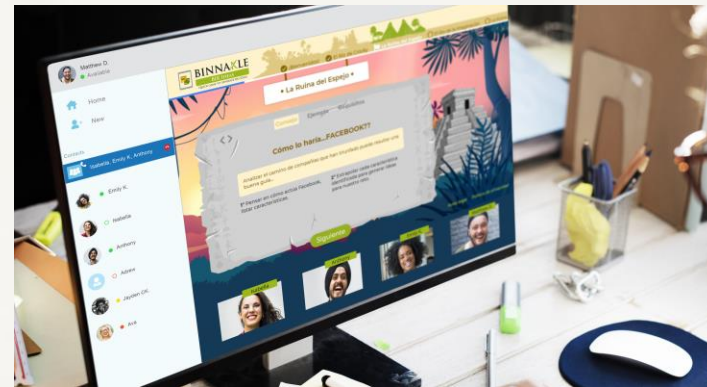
Matthew D.
Available

Home

New

Contacts

Isabella, Emily K, Anthony

Emily K.

Nathalie

Anthony

Admin

Jayden DC

Ana

BINNAKLE

• La Ruina del Espejo •

Contexto

Ejemplo

Requisitos

Cómo lo haría...FACEBOOK??

Analizar el camino de compañías que han triunfado puede resultar una buena guía...

1º Pensar en cómo actúa Facebook, listar características.

2º Extrapolar cada característica identificada para generar ideas para nuestro reto.

Siguiente

Isabella

Anthony